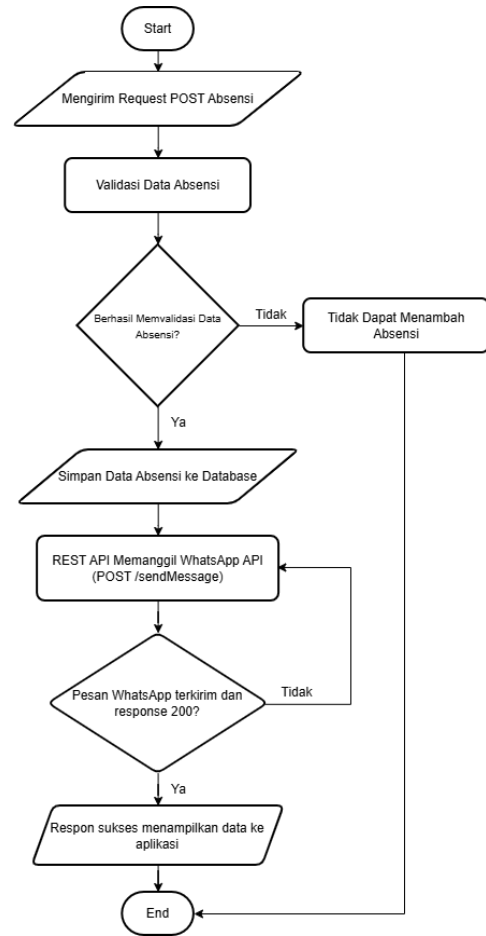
Start

Mengirim Request POST Absensi

Validasi Data Absensi

Berhasil Memvalidasi Data Absensi?

Tidak

Tidak Dapat Menambah Absensi

Ya

Simpan Data Absensi ke Database

REST API Memanggil WhatsApp API (POST /sendMessage)

Pesan WhatsApp terkirim dan response 200?

Tidak

Ya

Respon sukses menampilkan data ke aplikasi

End